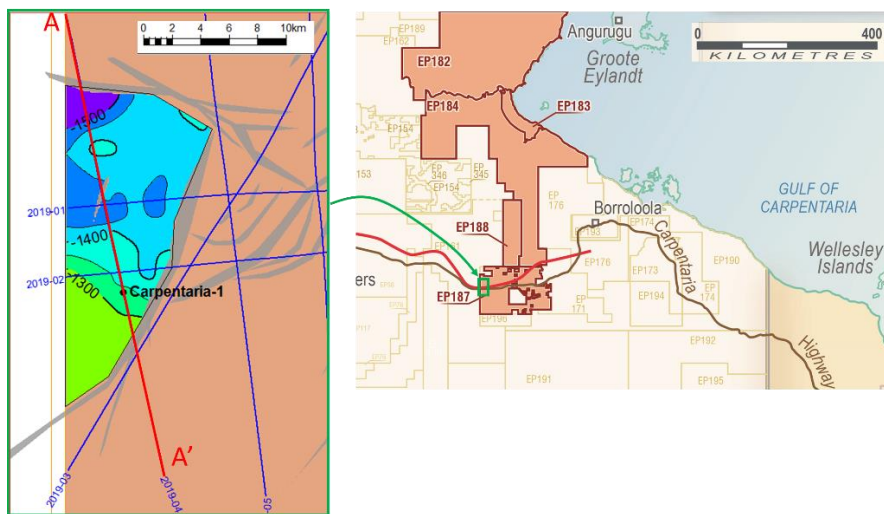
A
0 2 4 6 8 10km
-1500
2019-01
-1400
2019-02
1300
Carpentaria-1
A'
2019-03
2019-04
-05

Angurugu
Groote Eylandt
0 400
KILOMETRES
EP189
EP182
EP183
EP184
EP154
EP 346
EP 345
EP154
153
EP 176
EP188
Borroloola
EP174
EP193
GULF OF CARPENTARIA
Wellesley Islands
Carpentaria
ers
EP187
EP176
EP173
EP190
EP194
EP 174
EP 171
EP196
EP192
EP191
EP195
Highway